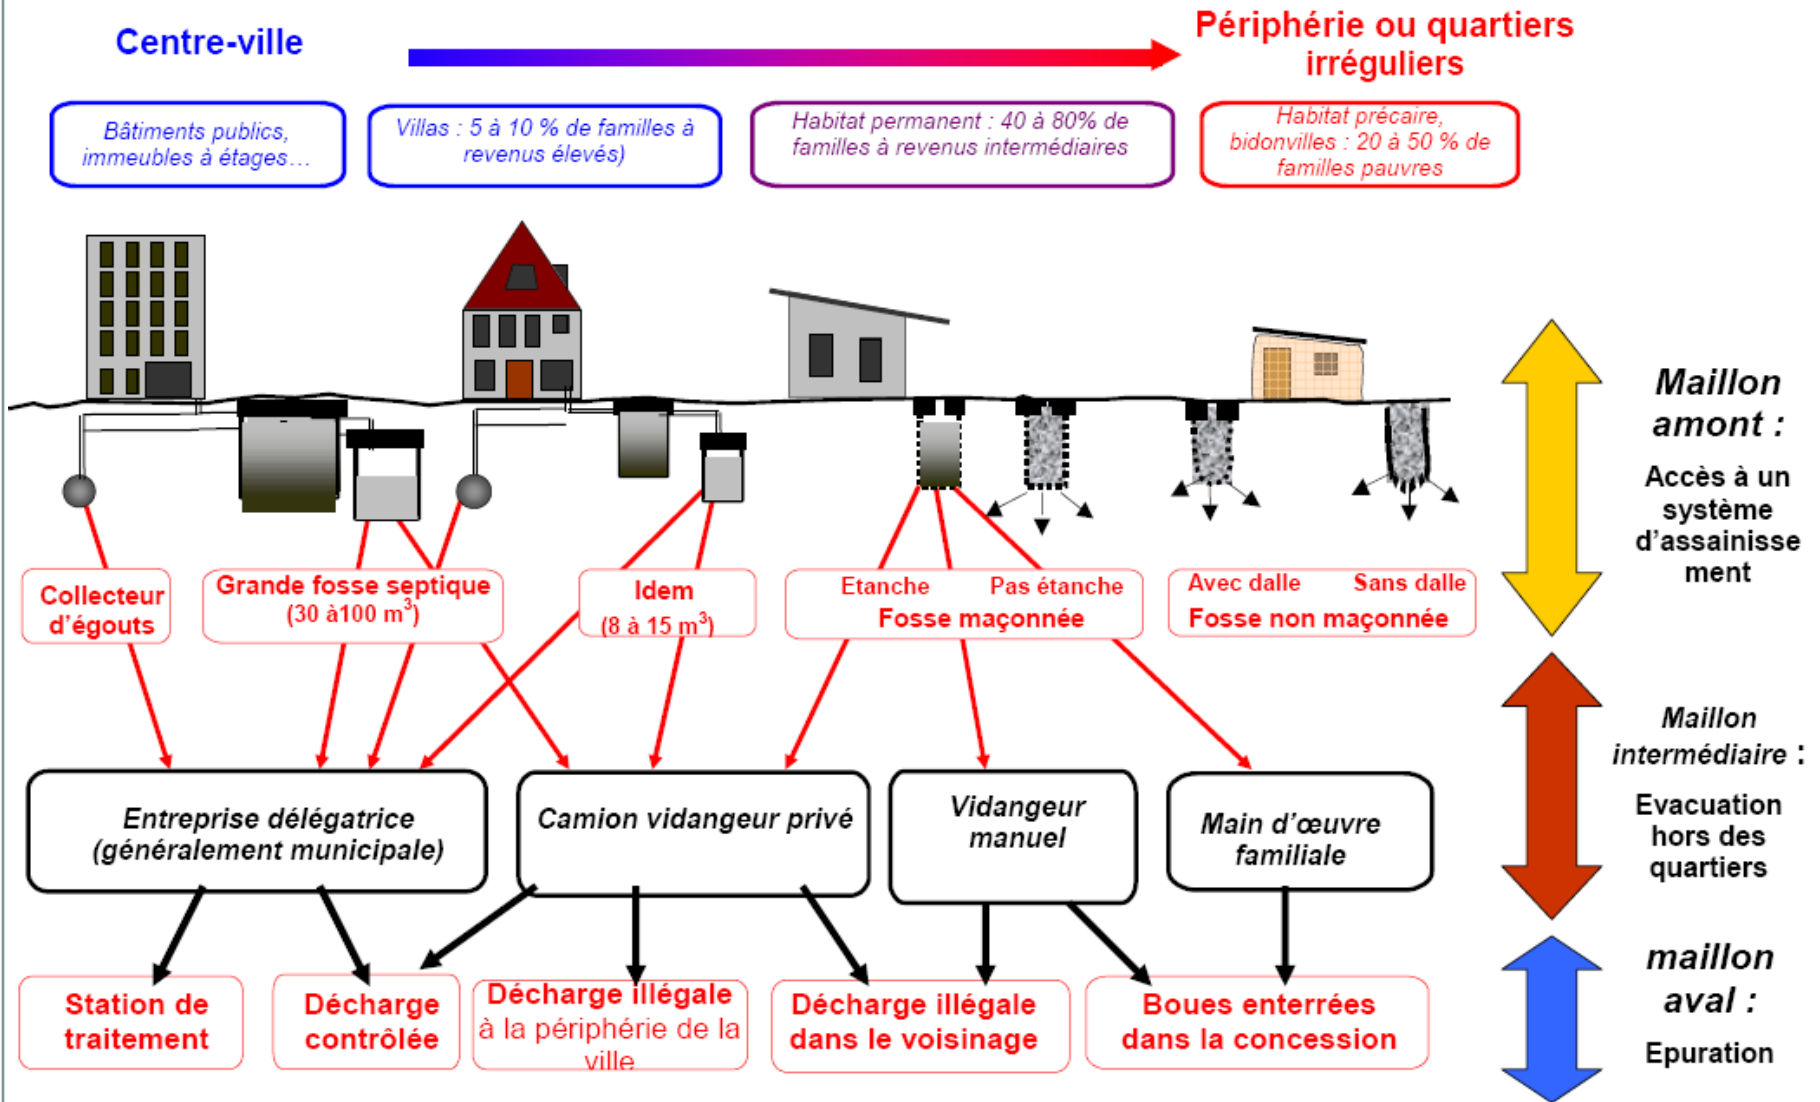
Centre-ville

Périphérie ou quartiers irréguliers

Bâtiments publics, immeubles à étages…

Villas : 5 à 10 % de familles à revenus élevés)

Habitat permanent : 40 à 80% de familles à revenus intermédiaires

Habitat précaire, bidonvilles : 20 à 50 % de familles pauvres

Maillon amont :

Accès à un système d'assainissement

Collecteur d'égouts

Grande fosse septique (30 à100 m$^3$)

Idem (8 à 15 m$^3$)

Etanche

Pas étanche

Fosse maçonnée

Avec dalle

Sans dalle

Fosse non maçonnée

Maillon intermédiaire :

Evacuation hors des quartiers

Entreprise délégatrice (généralement municipale)

Camion vidangeur privé

Vidangeur manuel

Main d'œuvre familiale

maillon aval :

Epuration

Station de traitement

Décharge contrôlée

Décharge illégale à la périphérie de la ville

Décharge illégale dans le voisinage

Boues enterrées dans la concession